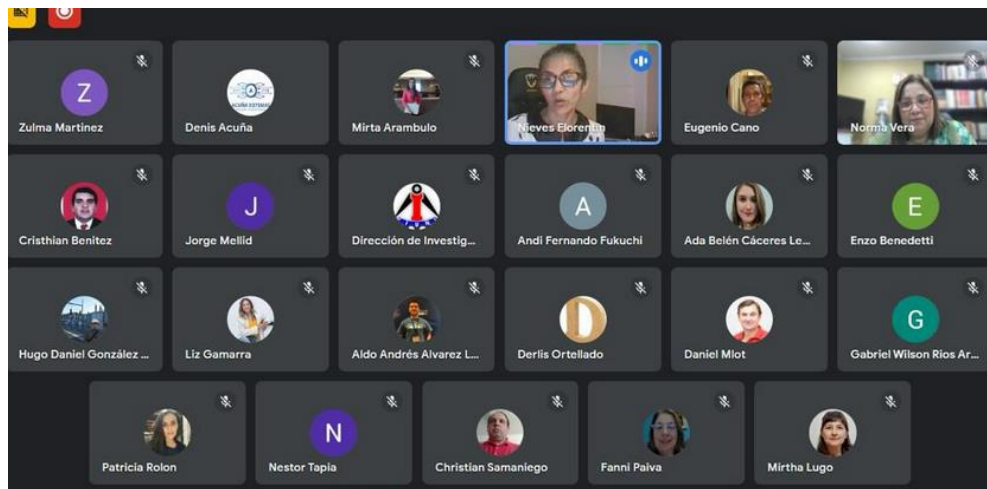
Z
Zulma Martinez

ACUÑA ESTUDIO
Denis Acuña

Mirta Arambulo

Nieves Florentin

Eugenio Cano

Norma Vera

Cristhian Benitez

J
Jorge Mellid

Dirección de Investig...

A
Andi Fernando Fukuchi

Ada Belén Cáceres Le...

E
Enzo Benedetti

Hugo Daniel González ...

Liz Gamarra

Aldo Andrés Alvarez L...

Derlis Ortellado

Daniel Mlot

G
Gabriel Wilson Rios Ar...

Patricia Rolon

N
Nestor Tapia

Christian Samaniego

Fanni Paiva

Mirtha Lugo